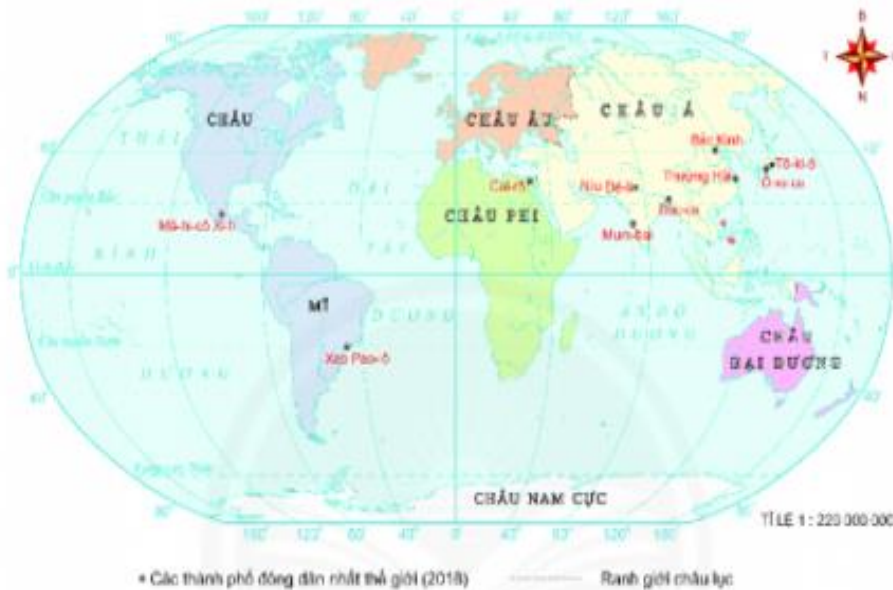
160° 120° 80° 40° 0° 40° 80° 120° 160°

B
T Đ
N

CHÂU
MĨ
Mê-hi-cô Xi-ti
Xao Pao-lô

CHÂU ÂU
CHÂU Á
CHÂU PHI
Cai-rô
Niu Đê-li
Mum-bai
Bắc Kinh
Thượng Hải
Tô-ki-ô
Ô-xa-ca
Đa-ca

CHÂU
ĐẠI DƯƠNG

CHÂU NAM CỰC

THÁI
ĐẠI
BÌNH
DƯƠNG
ẤN ĐỘ
DƯƠNG

Chí tuyến Bắc
Xích đạo
Chí tuyến Nam
Vòng cực Nam

180° 120° 60° 40° 0 40° 80° 120° 180°

TỈ LỆ 1 : 220 000 000

• Các thành phố đông dân nhất thế giới (2018)
Ranh giới châu lục